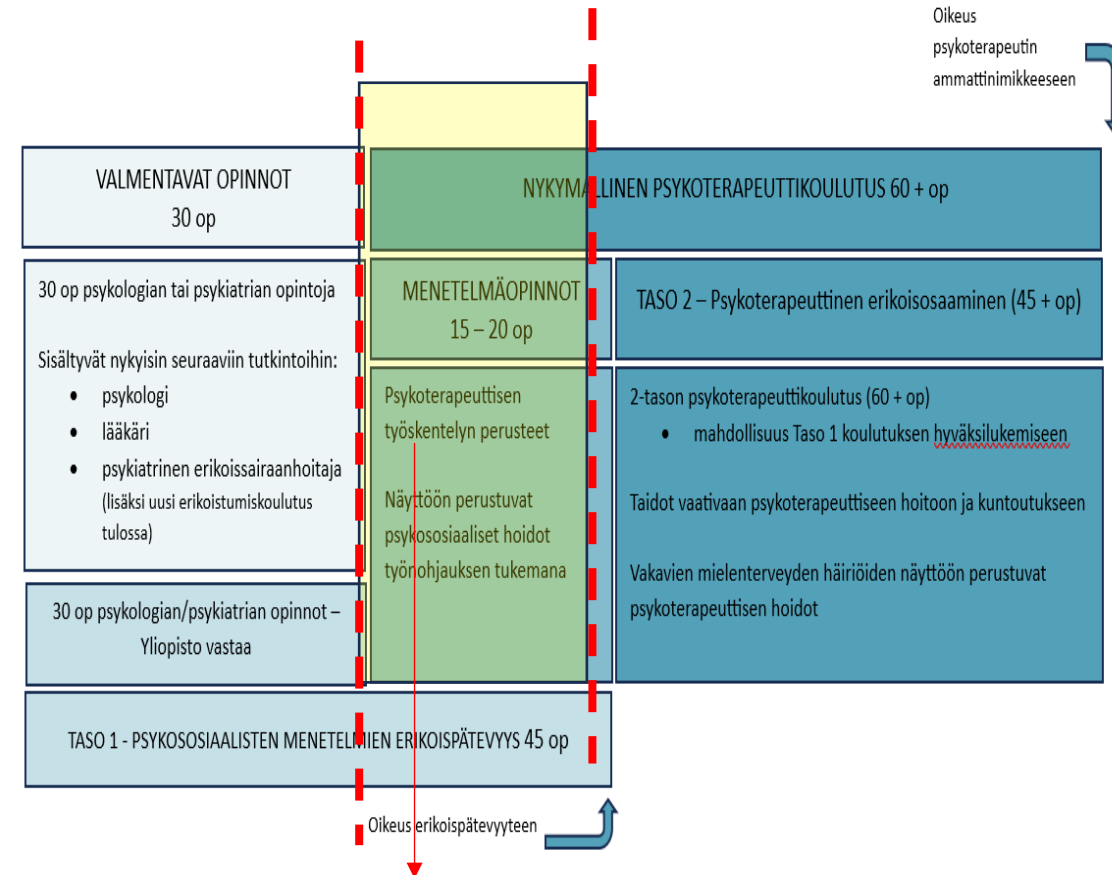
Oikeus psykoterapeutin ammattinimikkeeseen

VALMENTAVAT OPINNOT
30 op

NYKYMALLINEN PSYKOTERAPEUTTIKOULUTUS 60 + op

30 op psykologian tai psykiatrian opintoja

Sisältyvät nykyisin seuraaviin tutkintoihin:
• psykologi
• lääkäri
• psykiatrinen erikoissairaanhoitaja
(lisäksi uusi erikoistumiskoulutus tulossa)

MENETELMÄOPINNOT
15 – 20 op

TASO 2 – Psykoterapeuttinen erikoisosaaminen (45 + op)

Psykoterapeuttisen työskentelyn perusteet

Näyttöön perustuvat psykososiaaliset hoidot työnohjauksen tukemana

2-tason psykoterapeuttikoulutus (60 + op)
• mahdollisuus Taso 1 koulutuksen hyväksilukemiseen

Taidot vaativaan psykoterapeuttiseen hoitoon ja kuntoutukseen

Vakavien mielenterveyden häiriöiden näyttöön perustuvat psykoterapeuttisen hoidot

30 op psykologian/psykiatrian opinnot – Yliopisto vastaa

TASO 1 - PSYKOSOSIAALISTEN MENETELMIEN ERIKOISPÄTEVYYS 45 op

Oikeus erikoispätevyyteen